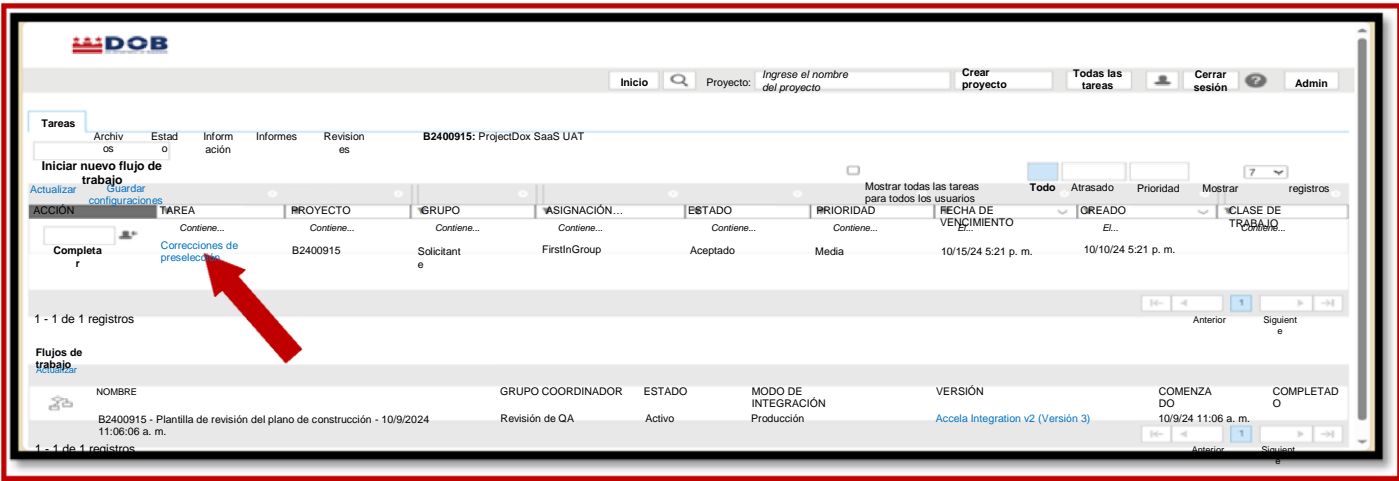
DOB

Inicio Proyecto: Ingrese el nombre del proyecto Crear proyecto Todas las tareas Cerrar sesión Admin

Tareas

Archivos Estado Información Informes Revisiones B2400915: ProjectDox SaaS UAT

Iniciar nuevo flujo de trabajo

Actualizar Guardar configuraciones

Mostrar todas las tareas para todos los usuarios Todo Atrasado Prioridad Mostrar 7 registros

| ACCIÓN | TAREA | PROYECTO | GRUPO | ASIGNACIÓN... | ESTADO | PRIORIDAD | FECHA DE VENCIMIENTO | CREADO | CLASE DE TRABAJO |
|---|---|---|---|---|---|---|---|---|---|
| | Contiene... | Contiene... | Contiene... | Contiene... | Contiene... | Contiene... | El... | El... | Contiene... |
| Completar | Correcciones de preselección | B2400915 | Solicitante | FirstInGroup | Aceptado | Media | 10/15/24 5:21 p. m. | 10/10/24 5:21 p. m. | |

1 - 1 de 1 registros

1 Anterior Siguiente

Flujos de trabajo
Actualizar

| NOMBRE | GRUPO COORDINADOR | ESTADO | MODO DE INTEGRACIÓN | VERSIÓN | COMENZADO | COMPLETADO |
|---|---|---|---|---|---|---|
| B2400915 - Plantilla de revisión del plano de construcción - 10/9/2024 11:06:06 a. m. | Revisión de QA | Activo | Producción | Accela Integration v2 (Versión 3) | 10/9/24 11:06 a. m. | |

1 - 1 de 1 registros

1 Anterior Siguiente